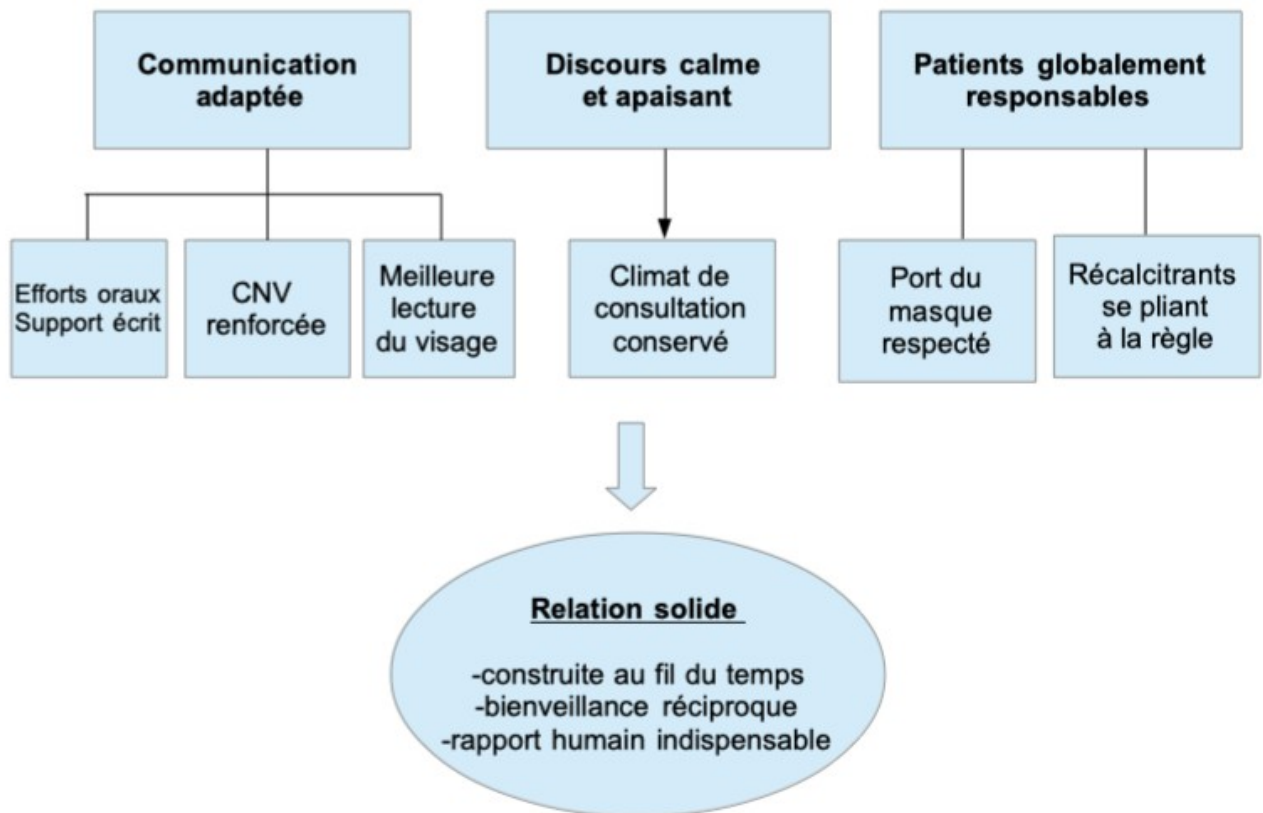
Communication adaptée

Discours calme et apaisant

Patients globalement responsables

Efforts oraux
Support écrit

CNV renforcée

Meilleure lecture du visage

Climat de consultation conservé

Port du masque respecté

Récalcitrants se pliant à la règle

Relation solide

-construite au fil du temps
-bienveillance réciproque
-rapport humain indispensable